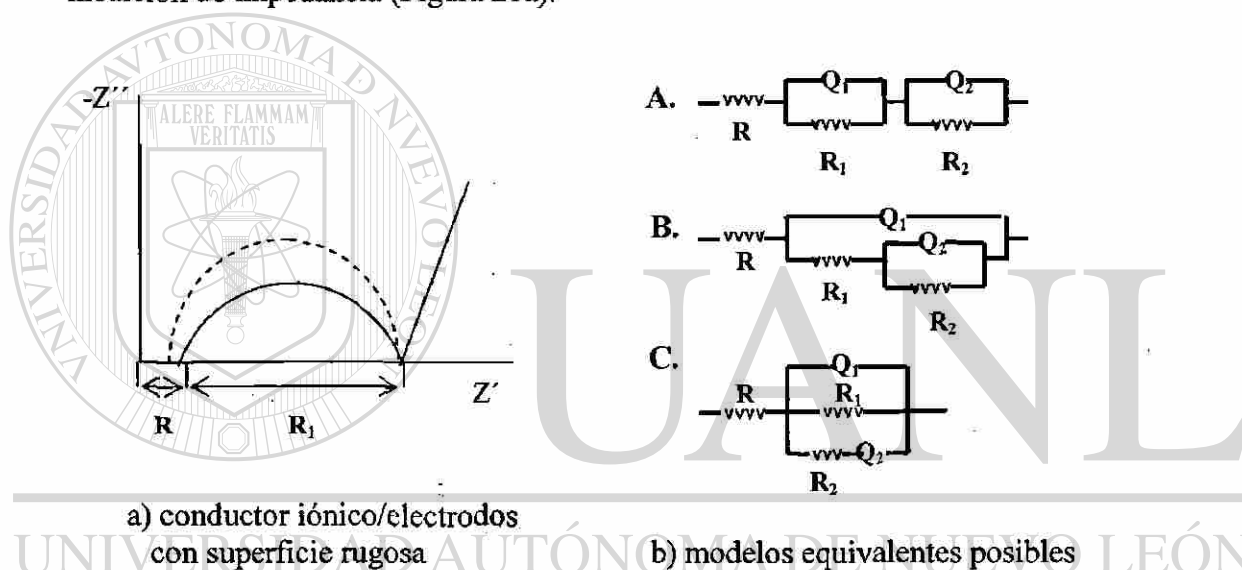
-Z''

R

$R_1$

Z'

A. R $Q_1$ $R_1$ $Q_2$ $R_2$

B. R $Q_1$ $R_1$ $Q_2$ $R_2$

C. R $Q_1$ $R_1$ $Q_2$ $R_2$

a) conductor iónico/electrodos con superficie rugosa

b) modelos equivalentes posibles

UNIVERSIDAD AUTÓNOMA DE NUEVO LEÓN

ALERE FLAMMAM VERITATIS

UANL